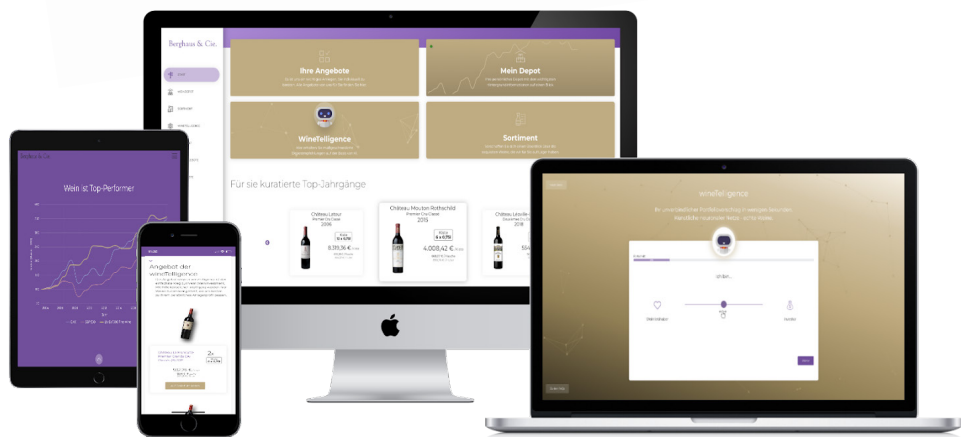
Berghaus & Cie.

Ihre Angebote

Mein Depot

WineTelligence

Sortiment

Für sie kuratierte Top-Jahrgänge

Chateau Latour
Premier Cru Classé
2006

8.135,36 €

Chateau Mouton Rothschild
Premier Cru Classé
2015

4.008,42 €

Chateau Léoville
2016

Wein ist Top-Performer

Angebot der wineTelligence

wineTelligence

Ich bin...